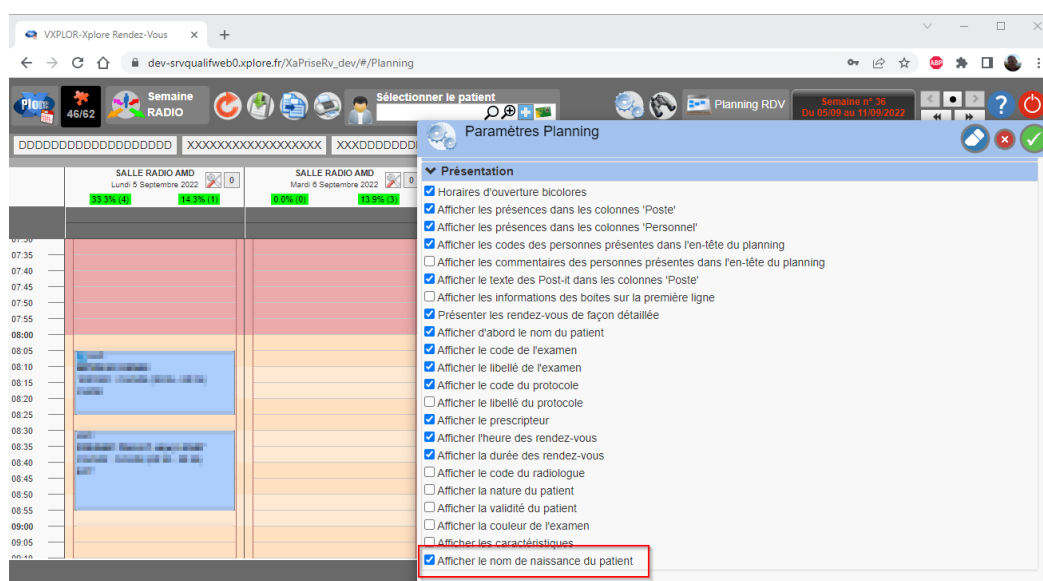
VXPLOR-Xplore Rendez-Vous ×  +

dev-srvqualifweb0.xplore.fr/XaPriseRv_dev/#/Planning

46/62  Semaine RADIO  Sélectionner le patient  Planning RDV  Semaine n° 36 Du 05/09 au 11/09/2022

DDDDDDDDDDDDDDDDDD  XXXXXXXXXXXXXXXXX  XXXDDDDDDD

SALLE RADIO AMD Lundi 5 Septembre 2022  0
33.3% (4)  14.3% (1)
SALLE RADIO AMD Mardi 6 Septembre 2022  0
0.0% (0)  13.9% (3)

07:35
07:40
07:45
07:50
07:55
08:00
08:05
08:10
08:15
08:20
08:25
08:30
08:35
08:40
08:45
08:50
08:55
09:00
09:05

Paramètres Planning

Présentation
☑ Horaires d'ouverture bicolores
☑ Afficher les présences dans les colonnes 'Poste'
☑ Afficher les présences dans les colonnes 'Personnel'
☑ Afficher les codes des personnes présentes dans l'en-tête du planning
☐ Afficher les commentaires des personnes présentes dans l'en-tête du planning
☑ Afficher le texte des Post-it dans les colonnes 'Poste'
☐ Afficher les informations des boites sur la première ligne
☑ Présenter les rendez-vous de façon détaillée
☑ Afficher d'abord le nom du patient
☑ Afficher le code de l'examen
☑ Afficher le libellé de l'examen
☑ Afficher le code du protocole
☐ Afficher le libellé du protocole
☑ Afficher le prescripteur
☑ Afficher l'heure des rendez-vous
☑ Afficher la durée des rendez-vous
☐ Afficher le code du radiologue
☐ Afficher la nature du patient
☐ Afficher la validité du patient
☐ Afficher la couleur de l'examen
☐ Afficher les caractéristiques
☑ Afficher le nom de naissance du patient